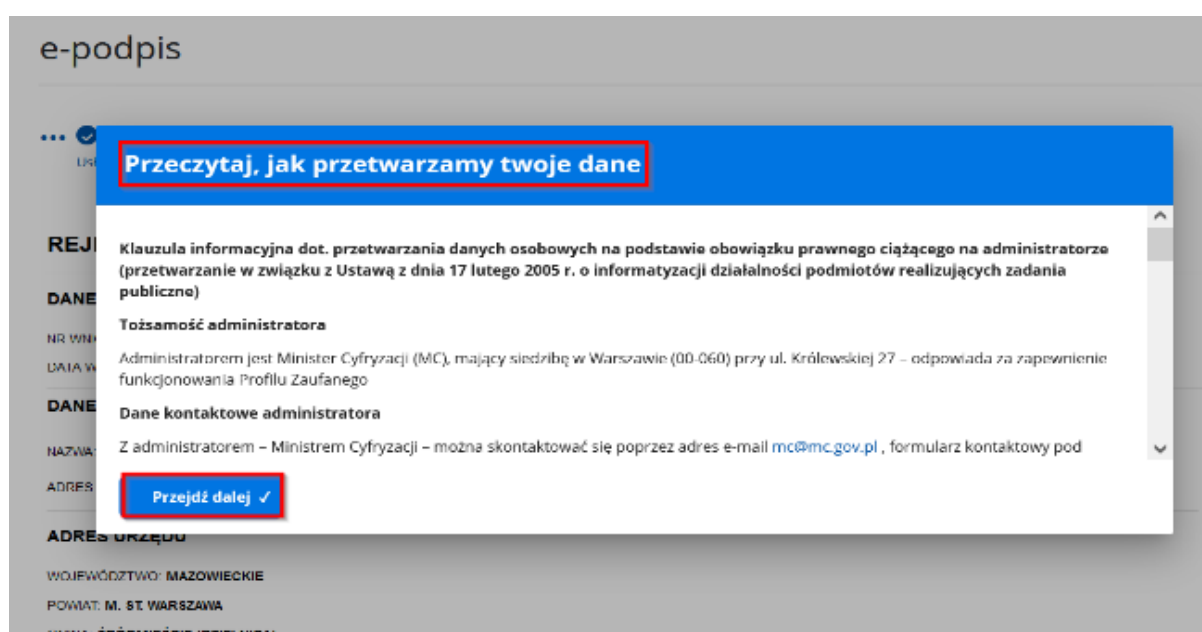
e-podpis

Przeczytaj, jak przetwarzamy twoje dane

Klauzula informacyjna dot. przetwarzania danych osobowych na podstawie obowiązku prawnego ciążącego na administratorze (przetwarzanie w związku z Ustawą z dnia 17 lutego 2005 r. o informatyzacji działalności podmiotów realizujących zadania publiczne)

Tożsamość administratora

Administratorem jest Minister Cyfryzacji (MC), mający siedzibę w Warszawie (00-060) przy ul. Królewskiej 27 – odpowiada za zapewnienie funkcjonowania Profilu Zaufanego

Dane kontaktowe administratora

Z administratorem – Ministrem Cyfryzacji – można skontaktować się poprzez adres e-mail mc@mc.gov.pl , formularz kontaktowy pod

Przejdź dalej ✓

REJ

DANE

NR WN

DATA W

DANE

NAZWA

ADRES

ADRES URZĘDU

WOJEWÓDZTWO: MAZOWIECKIE

POWIAT: M. ST. WARSZAWA

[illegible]